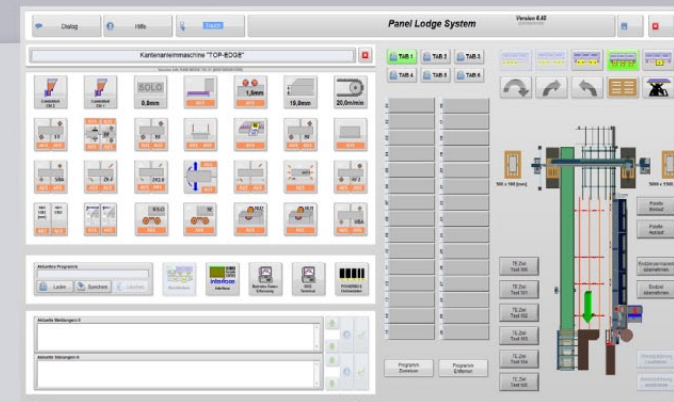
Dialog

Hilfe

Panel Lodge System

Version 6.40

Kantenanleimmaschine "TOP-EDGE"

SOLO

0,8mm

1,5mm

19,0mm

20,0m/min

TAB 1

TAB 2

TAB 3

TAB 4

TAB 5

TAB 6

Aktuelles Programm

Laden

Speichern

Löschen

Interface

Aktuelle Meldungen

Aktuelle Störungen

Programm Zuweisen

Programm Entfernen

500 x 100 [mm]

5000 x 150

TE Zwi Text 100

TE Zwi Text 101

TE Zwi Text 102

TE Zwi Text 103

TE Zwi Text 104

TE Zwi Text 105